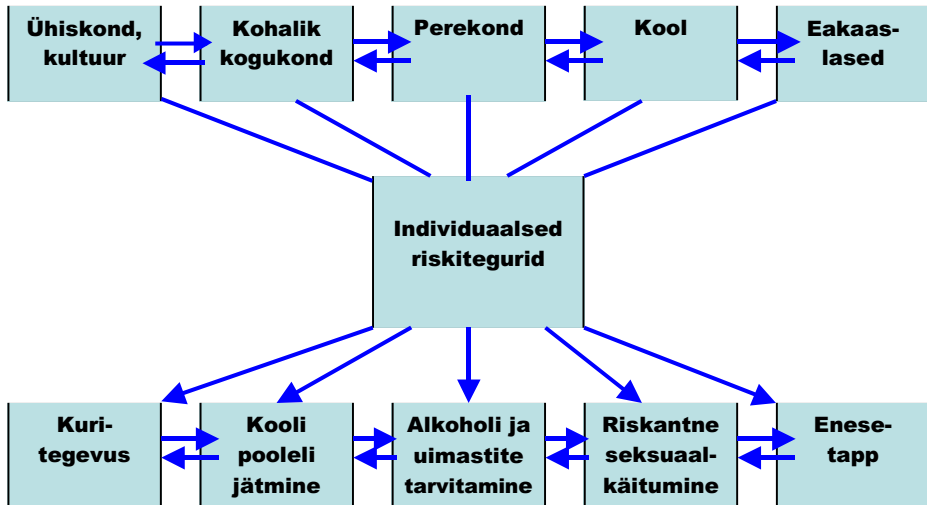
Ühiskond, kultuur

Kohalik kogukond

Perekond

Kool

Eakaaslased

Individuaalsed riskitegurid

Kuritegevus

Kooli pooleli jätmine

Alkoholi ja uimastite tarvitamine

Riskantne seksuaalkäitumine

Enesetapp